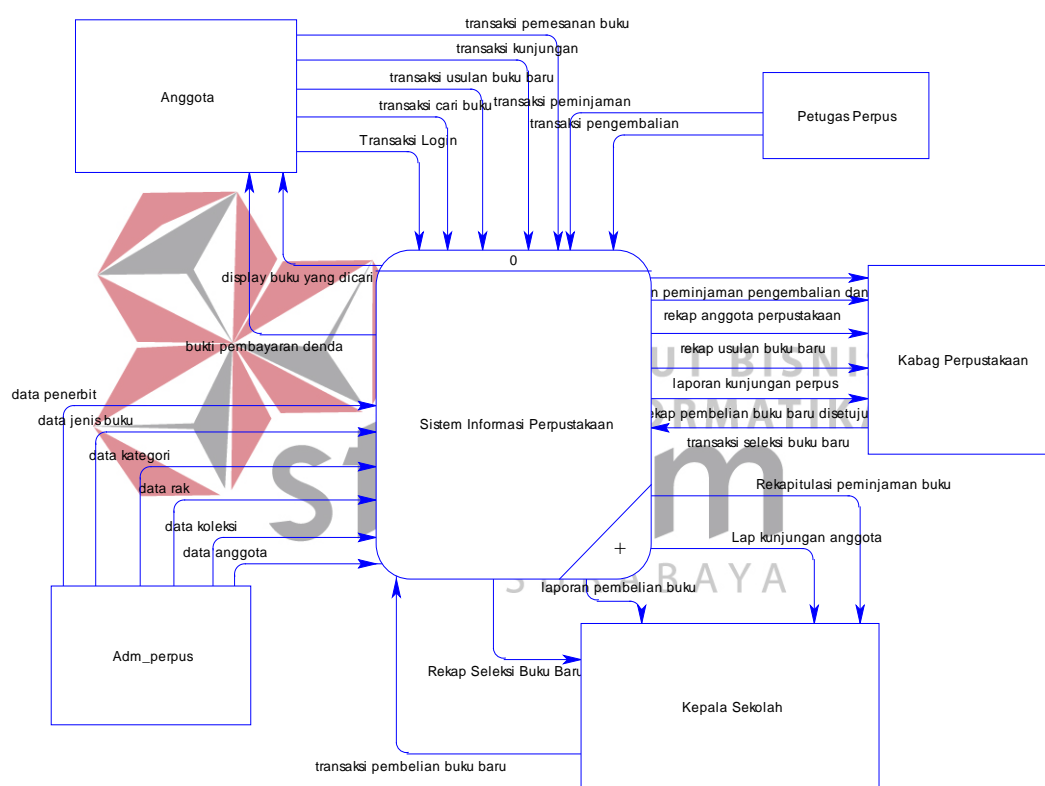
Anggota

transaksi pemesanan buku
transaksi kunjungan
transaksi usulan buku baru
transaksi cari buku
transaksi peminjaman
transaksi pengembalian
Transaksi Login

Petugas Perpus

0

display buku yang dicari
bukti pembayaran denda

n peminjaman pengembalian dan
rekap anggota perpustakaan
rekap usulan buku baru
laporan kunjungan perpus
ekap pembelian buku baru disetuju
transaksi seleksi buku baru

Kabag Perpustakaan

Sistem Informasi Perpustakaan

data penerbit
data jenis buku
data kategori
data rak
data koleksi
data anggota

Rekapitulasi peminjaman buku
Lap kunjungan anggota
laporan pembelian buku

Adm_perpus

Rekap Seleksi Buku Baru

Kepala Sekolah

transaksi pembelian buku baru

UT BISNI
ORMATIKA
stikom
SURABAYA